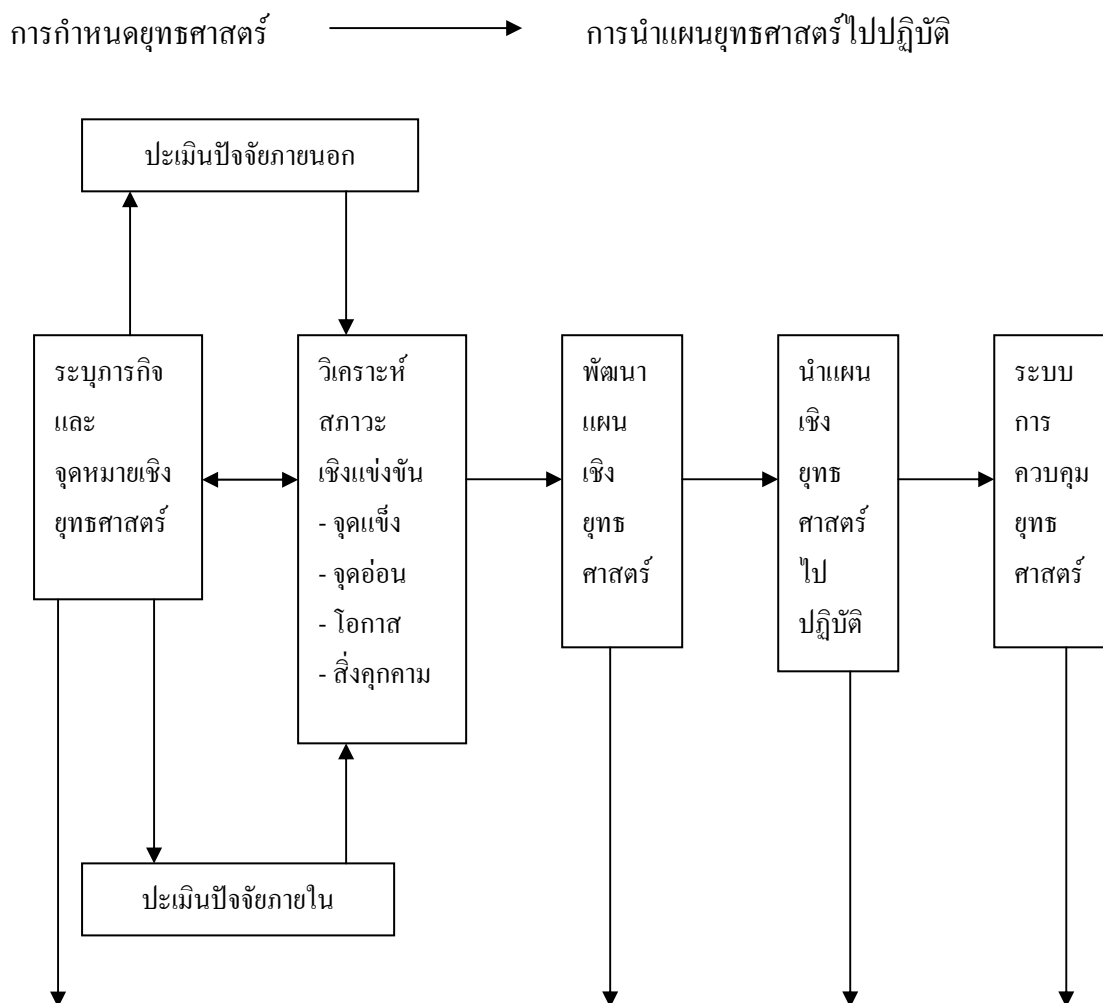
การกำหนดยุทธศาสตร์ การนำแผนยุทธศาสตร์ไปปฏิบัติ

ประเมินปัจจัยภายนอก

ระบุภารกิจ และ จุดหมายเชิง ยุทธศาสตร์

วิเคราะห์ สภาวะ เชิงแข่งขัน
- จุดแข็ง
- จุดอ่อน
- โอกาส
- สิ่งคุกคาม

พัฒนา แผน เชิง ยุทธ ศาสตร์

นำแผน เชิง ยุทธ ศาสตร์ ไป ปฏิบัติ

ระบบ การ ควบคุม ยุทธ ศาสตร์

ประเมินปัจจัยภายใน